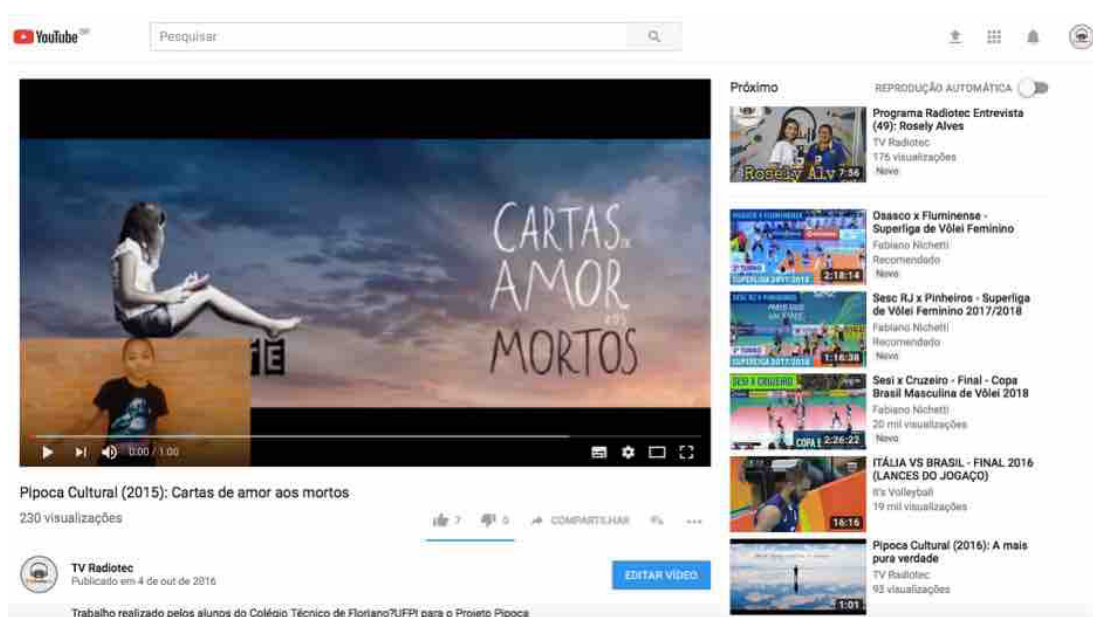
YouTube BR

Pesquisar

CARTAS AOS AMOR MORTOS

TE

0:00 / 1:00

Pipoca Cultural (2015): Cartas de amor aos mortos

230 visualizações

7 0 COMPARTILHAR

TV Radiotec
Publicado em 4 de out de 2016

EDITAR VÍDEO

Trabalho realizado pelos alunos do Colégio Técnico de Floriano?UFPI para o Projeto Pipoca

Próximo

REPRODUÇÃO AUTOMÁTICA

Rosely Alv 7:56
Programa Radiotec Entrevista (49): Rosely Alves
TV Radiotec
176 visualizações
Novo

2:18:14
Osasco x Fluminense - Superliga de Vôlei Feminino
Fabiano Nichetti
Recomendado
Novo

1:16:38
Sesc RJ x Pinheiros - Superliga de Vôlei Feminino 2017/2018
Fabiano Nichetti
Recomendado
Novo

2:26:22
Sesi x Cruzeiro - Final - Copa Brasil Masculina de Vôlei 2018
Fabiano Nichetti
20 mil visualizações
Novo

16:16
ITÁLIA VS BRASIL - FINAL 2016 (LANCES DO JOGAÇO)
It's Volleyball
19 mil visualizações

1:01
Pipoca Cultural (2016): A mais pura verdade
TV Radiotec
93 visualizações